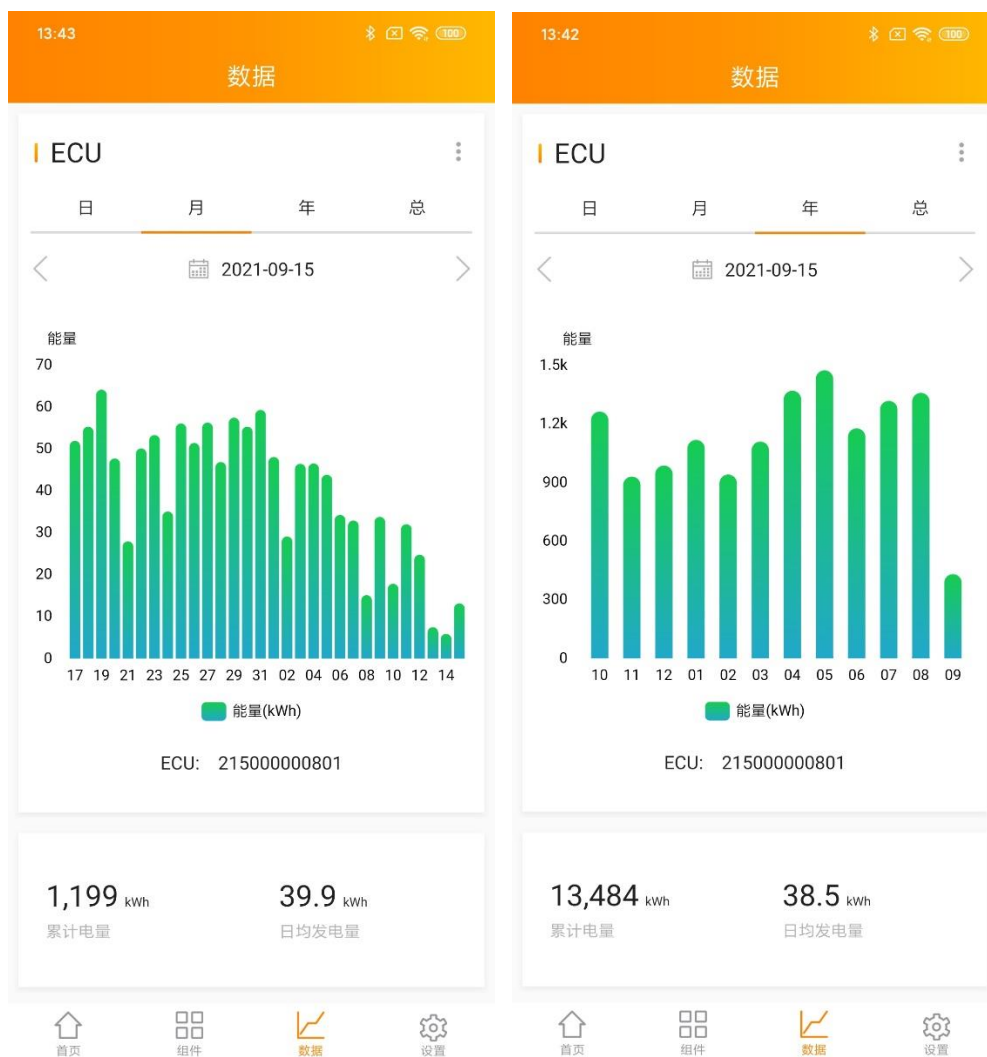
13:43

数据

ECU

日 月 年 总

2021-09-15

能量

70
60
50
40
30
20
10
0

17 19 21 23 25 27 29 31 02 04 06 08 10 12 14

能量(kWh)

ECU: 215000000801

1,199 kWh
累计电量

39.9 kWh
日均发电量

首页 组件 数据 设置

13:42

数据

ECU

日 月 年 总

2021-09-15

能量

1.5k
1.2k
900
600
300
0

10 11 12 01 02 03 04 05 06 07 08 09

能量(kWh)

ECU: 215000000801

13,484 kWh
累计电量

38.5 kWh
日均发电量

首页 组件 数据 设置